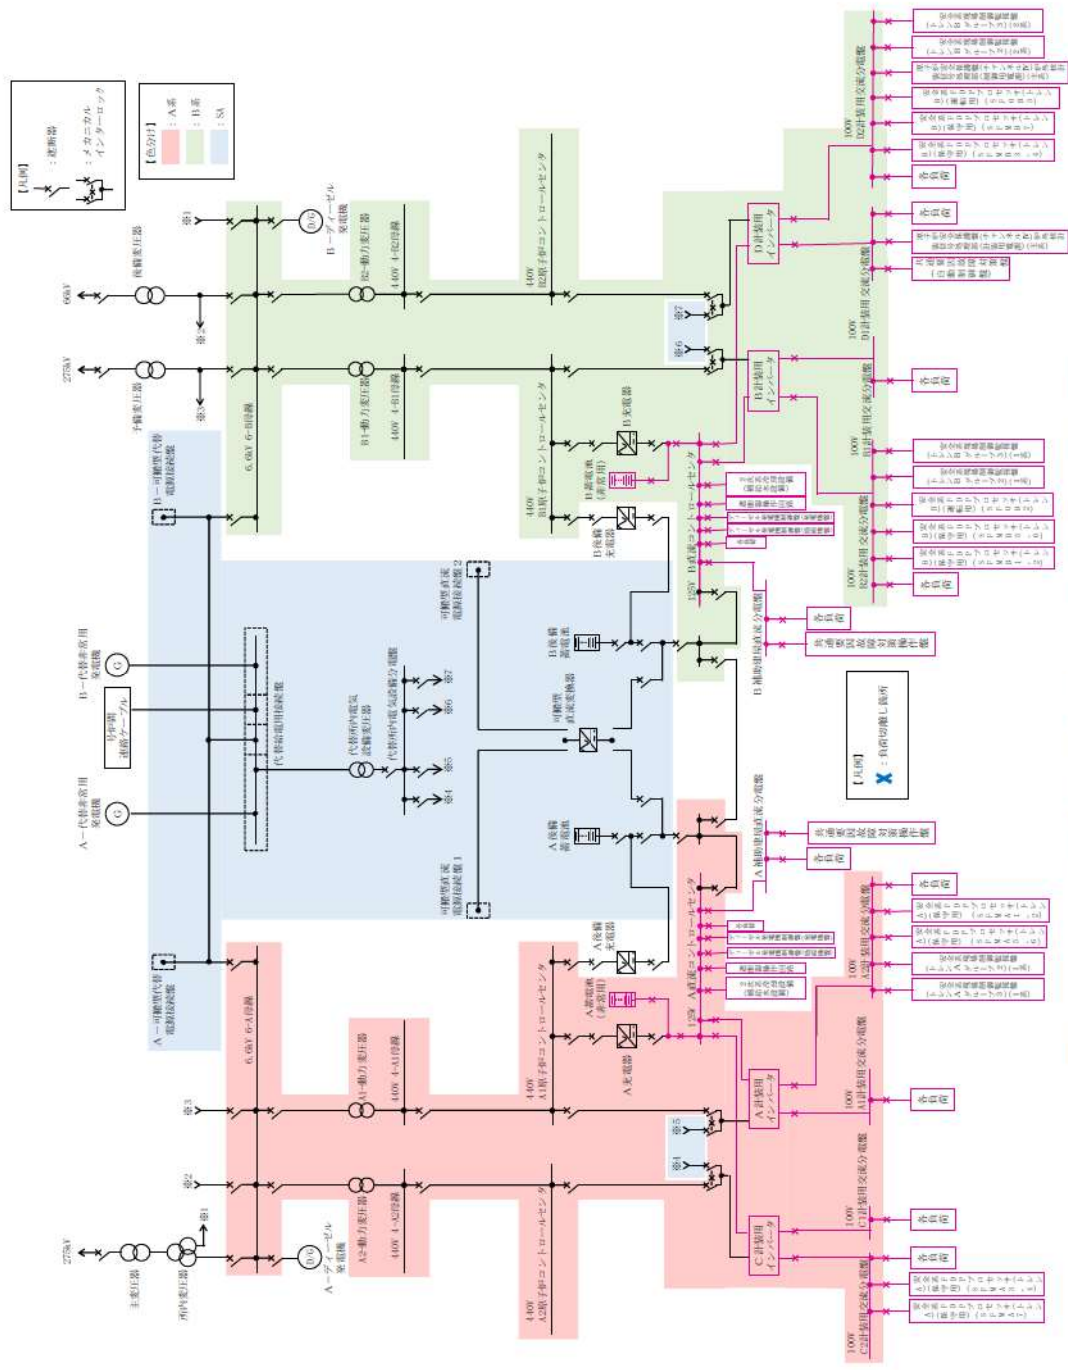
【凡例】
：遮断器
：メカニカルインターロック

【色分け】
：A系
：B系
：SA

66kV
275kV
予備変圧器
後備変圧器
※1
※2
※3
B－ディーゼル発電機
D/G
6.6kV 6-B母線
B2-動力変圧器
440V 4-B2母線
B1-動力変圧器
440V 4-B1母線
440V B2原子炉コントロールセンタ
440V B1原子炉コントロールセンタ
B－可搬型代替電源接続盤
B充電器
B蓄電池（非常用）
B後備充電器
125V B直流コントロールセンタ
B計装用インバータ
D計装用インバータ
※6
※7
100V B1計装用交流分電盤
100V B2計装用交流分電盤
100V D1計装用交流分電盤
100V D2計装用交流分電盤
各負荷
B補助建屋直流分電盤
共通要因故障対策操作盤
可搬型直流電源接続盤2
B後備蓄電池
可搬型直流変換器
代替所内電気設備変圧器
代替所内電気設備分電盤
代替給電用接続盤
※4
※5
※6
※7
B－代替非常用発電機
G
号炉間連絡ケーブル
A－代替非常用発電機
【凡例】
X：負荷切離し箇所
可搬型直流電源接続盤1
A後備蓄電池
A補助建屋直流分電盤
A－可搬型代替電源接続盤
6.6kV 6-A母線
A1-動力変圧器
440V 4-A1母線
440V A1原子炉コントロールセンタ
A後備充電器
A蓄電池（非常用）
A充電器
125V A直流コントロールセンタ
A計装用インバータ
C計装用インバータ
※4
※5
100V A1計装用交流分電盤
100V A2計装用交流分電盤
100V C1計装用交流分電盤
100V C2計装用交流分電盤
主変圧器
所内変圧器
275kV
※1
※2
※3
A－ディーゼル発電機
D/G
A2-動力変圧器
440V 4-A2母線
440V A2原子炉コントロールセンタ
安全保護系計器ラック
安全系プロセス計装盤
中央制御室非常用循環系
共通要因故障対策盤
各負荷